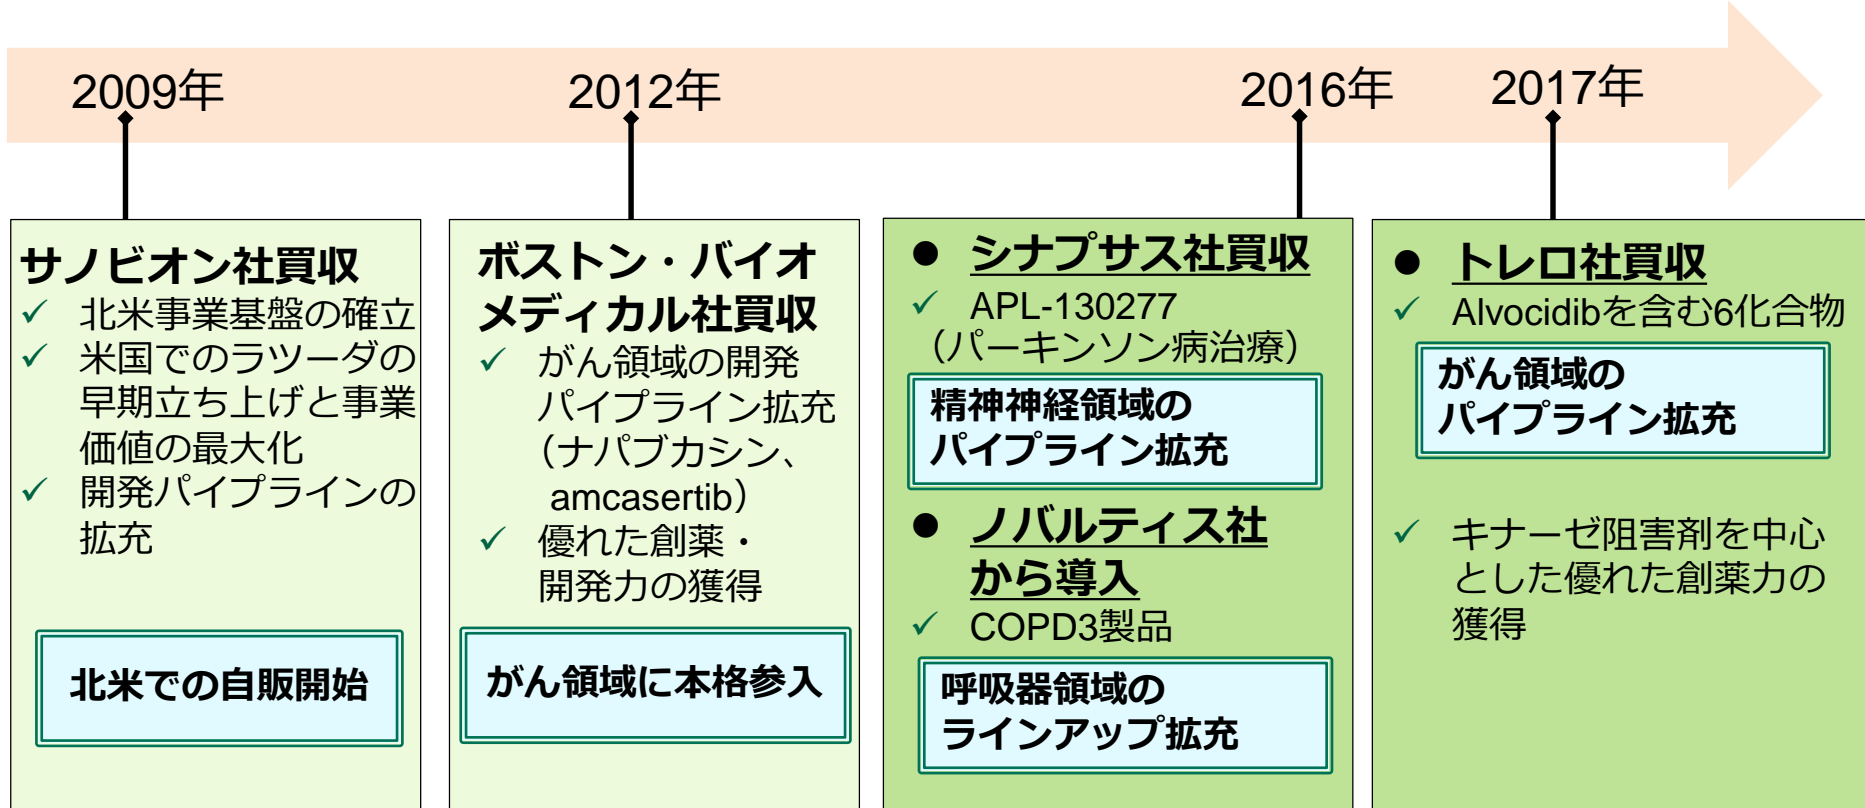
2009年

2012年

2016年

2017年

サノビオン社買収
✓ 北米事業基盤の確立
✓ 米国でのラツーダの早期立ち上げと事業価値の最大化
✓ 開発パイプラインの拡充

北米での自販開始

ボストン・バイオメディカル社買収
✓ がん領域の開発パイプライン拡充（ナパブカシン、amcasertib）
✓ 優れた創薬・開発力の獲得

がん領域に本格参入

● シナプサス社買収
✓ APL-130277（パーキンソン病治療）

精神神経領域のパイプライン拡充

● ノバルティス社から導入
✓ COPD3製品

呼吸器領域のラインアップ拡充

● トレロ社買収
✓ Alvocidibを含む6化合物

がん領域のパイプライン拡充

✓ キナーゼ阻害剤を中心とした優れた創薬力の獲得